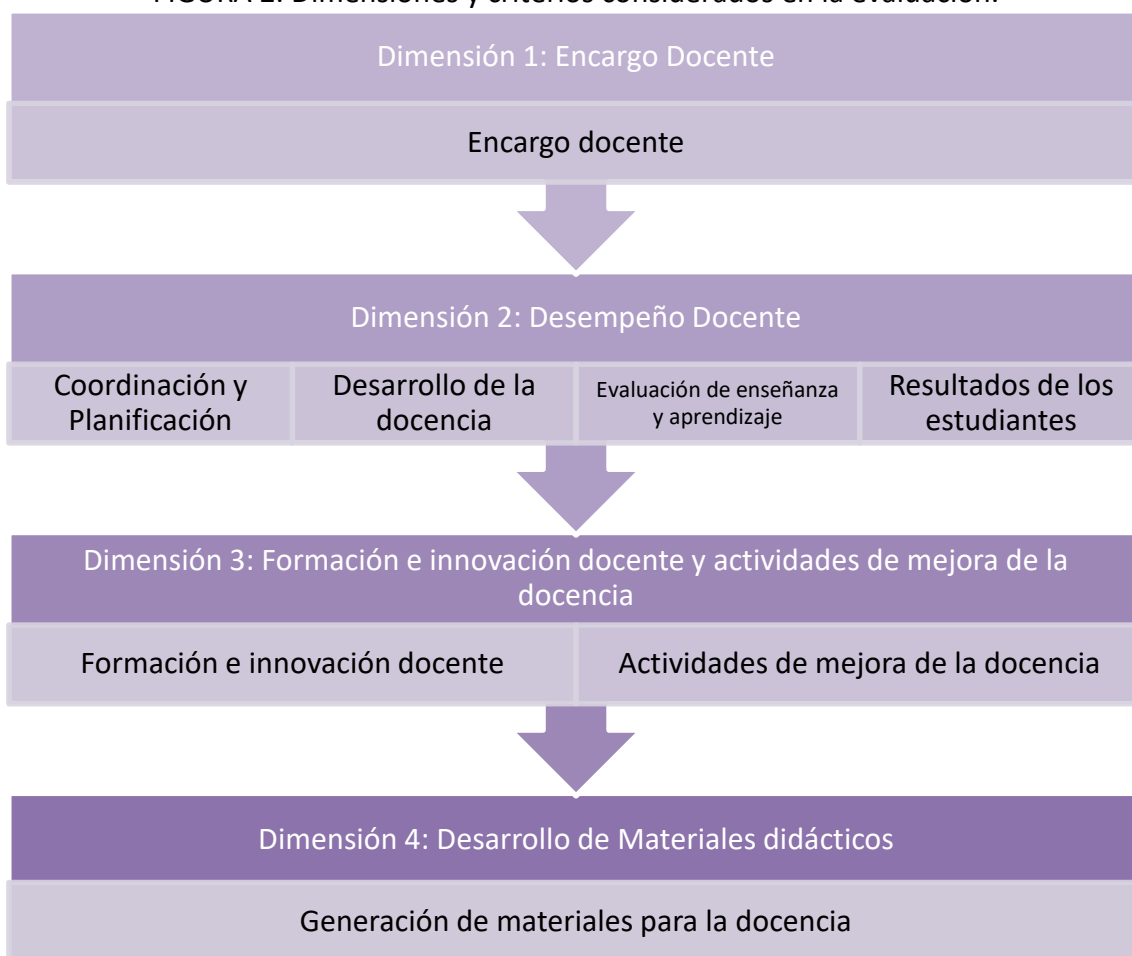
FIGURA 1. Dimensiones y criterios considerados en la evaluación.

Dimensión 1: Encargo Docente

Encargo docente

Dimensión 2: Desempeño Docente

Coordinación y Planificación

Desarrollo de la docencia

Evaluación de enseñanza y aprendizaje

Resultados de los estudiantes

Dimensión 3: Formación e innovación docente y actividades de mejora de la docencia

Formación e innovación docente

Actividades de mejora de la docencia

Dimensión 4: Desarrollo de Materiales didácticos

Generación de materiales para la docencia